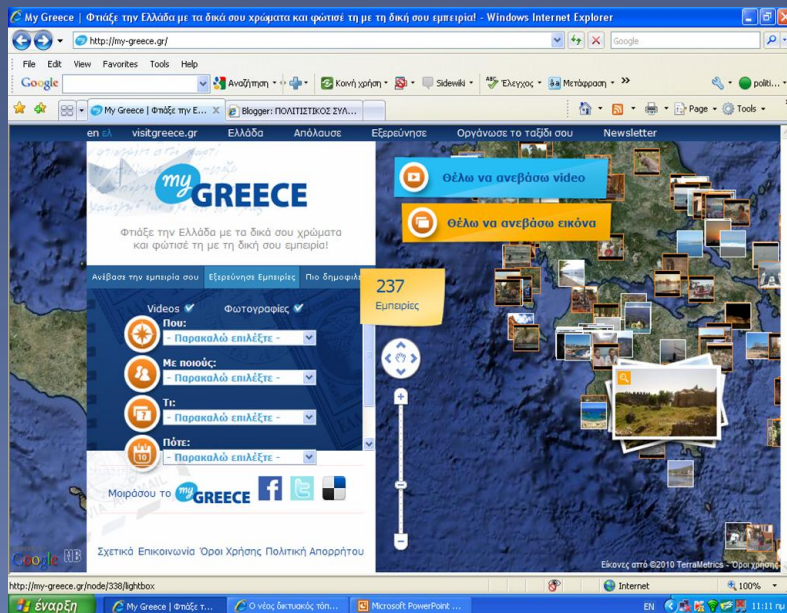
My Greece | Φτιάξε την Ελλάδα με τα δικά σου χρώματα και φώτισέ τη με τη δική σου εμπειρία! - Windows Internet Explorer

http://my-greece.gr/

Google

File Edit View Favorites Tools Help

Google Αναζήτηση Κοινή χρήση Sidewiki Έλεγχος Μετάφραση » politi...

My Greece | Φτιάξε την Ε... Blogger: ΠΟΛΙΤΙΣΤΙΚΟΣ ΣΥΛ...

Page Tools

en visitgreece.gr Ελλάδα Απόλαυσε Εξερεύνησε Οργάνωσε το ταξίδι σου Newsletter

my GREECE

Φτιάξε την Ελλάδα με τα δικά σου χρώματα και φώτισέ τη με τη δική σου εμπειρία!

Ανέβασε την εμπειρία σου Εξερεύνησε Εμπειρίες Πιο δημοφιλ

237 Εμπειρίες

Θέλω να ανεβάσω video

Θέλω να ανεβάσω εικόνα

Videos Φωτογραφίες

Πού:
- Παρακαλώ επιλέξτε -

Με ποιούς:
- Παρακαλώ επιλέξτε -

Τι:
- Παρακαλώ επιλέξτε -

Πότε:
- Παρακαλώ επιλέξτε -

Μοιράσου το my GREECE

Σχετικά Επικοινωνία Όροι Χρήσης Πολιτική Απορρήτου

Google

Εικόνες από ©2010 TerraMetrics - Όροι χρήσης

http://my-greece.gr/node/338/lightbox

Internet 100%

έναρξη My Greece | Φτιάξε τ... Ο νέος δικτυακός τόπ... Microsoft PowerPoint ... EN 11:11 πμ